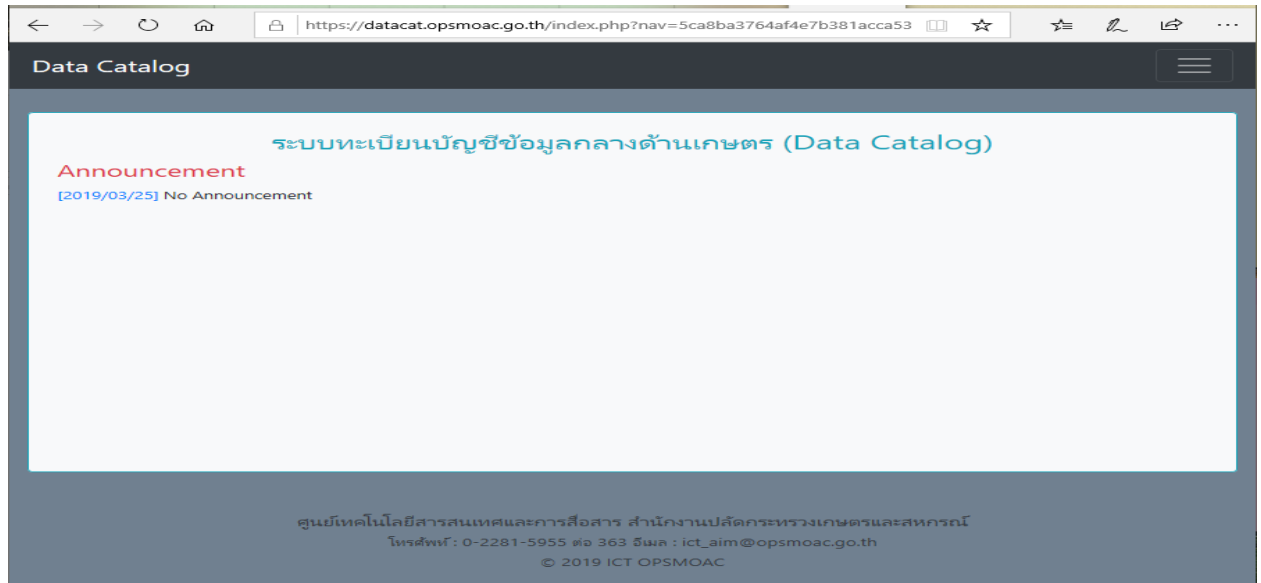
https://datacat.opsmoac.go.th/index.php?nav=5ca8ba3764af4e7b381acca53

Data Catalog

ระบบทะเบียนบัญชีข้อมูลกลางด้านเกษตร (Data Catalog)

Announcement

[2019/03/25] No Announcement

ศูนย์เทคโนโลยีสารสนเทศและการสื่อสาร สำนักงานปลัดกระทรวงเกษตรและสหกรณ์
โทรศัพท์ : 0-2281-5955 ต่อ 363 อีเมล : ict_aim@opsmoac.go.th
© 2019 ICT OPSMOAC